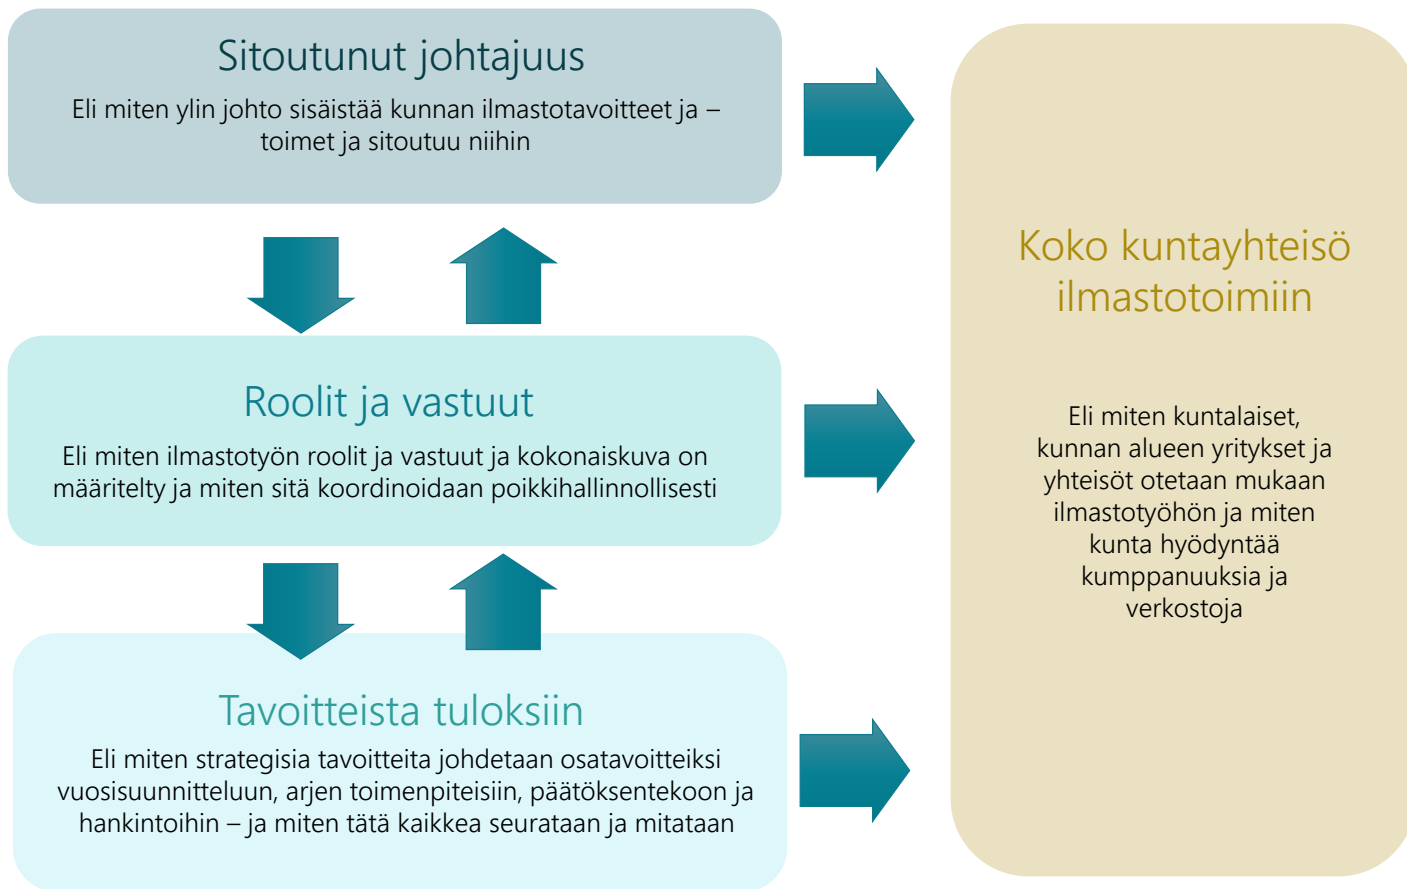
Sitoutunut johtajuus

Eli miten ylin johto sisäistää kunnan ilmastotavoitteet ja –toimet ja sitoutuu niihin

Roolit ja vastuut

Eli miten ilmastotyön roolit ja vastuut ja kokonaiskuva on määritelty ja miten sitä koordinoidaan poikkihallinnollisesti

Tavoitteista tuloksiin

Eli miten strategisia tavoitteita johdetaan osatavoitteiksi vuosisuunnitteluun, arjen toimenpiteisiin, päätöksentekoon ja hankintoihin – ja miten tätä kaikkea seurataan ja mitataan

Koko kuntayhteisö ilmastotoimiin

Eli miten kuntalaiset, kunnan alueen yritykset ja yhteisöt otetaan mukaan ilmastotyöhön ja miten kunta hyödyntää kumppanuuksia ja verkostoja